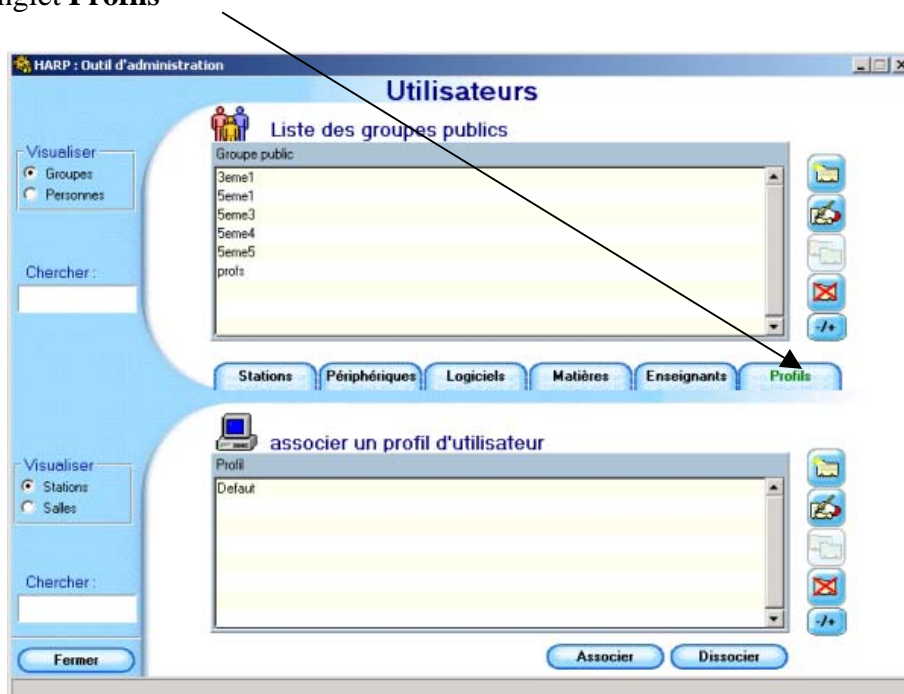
nglet **Profils**

HARP : Outil d'administration

Utilisateurs

Liste des groupes publics

Visualiser
Groupes
Personnes

Groupe public
3eme1
5eme1
5eme3
5eme4
5eme5
profs

Chercher :

-/+

Stations | Périphériques | Logiciels | Matières | Enseignants | Profils

associer un profil d'utilisateur

Visualiser
Stations
Salles

Profil
Defaut

Chercher :

-/+

Fermer

Associer

Dissocier